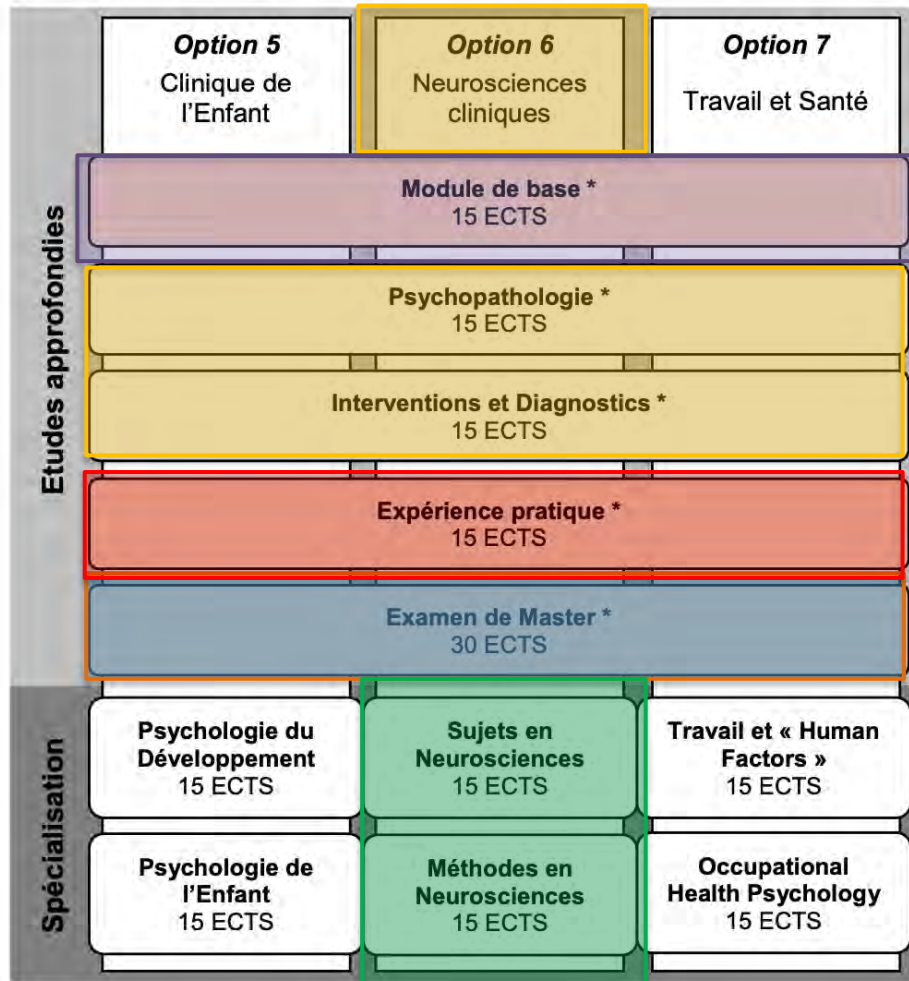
| Option 5 Clinique de l'Enfant | Option 6 Neurosciences cliniques | Option 7 Travail et Santé |
|---|---|---|

Etudes approfondies

Module de base *
15 ECTS

Psychopathologie *
15 ECTS

Interventions et Diagnostics *
15 ECTS

Expérience pratique *
15 ECTS

Examen de Master *
30 ECTS

Spécialisation

| Psychologie du Développement 15 ECTS | Sujets en Neurosciences 15 ECTS | Travail et « Human Factors » 15 ECTS |
|---|---|---|
| Psychologie de l'Enfant 15 ECTS | Méthodes en Neurosciences 15 ECTS | Occupational Health Psychology 15 ECTS |